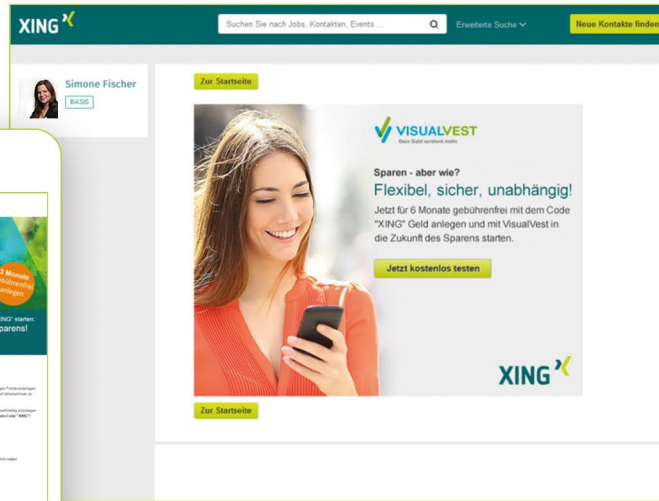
XING

Suchen Sie nach Jobs, Kontakten, Events ...

Erweiterte Suche

Neue Kontakte finden

Simone Fischer

BASIS

Zur Startseite

VISUALVEST

Dein Geld verdient mehr.

Sparen - aber wie?

Flexibel, sicher, unabhängig!

Jetzt für 6 Monate gebührenfrei mit dem Code "XING" Geld anlegen und mit VisualVest in die Zukunft des Sparens starten.

Jetzt kostenlos testen

XING

Zur Startseite

3 Monate gebührenfrei anlegen

XING" starten:

parens!

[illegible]